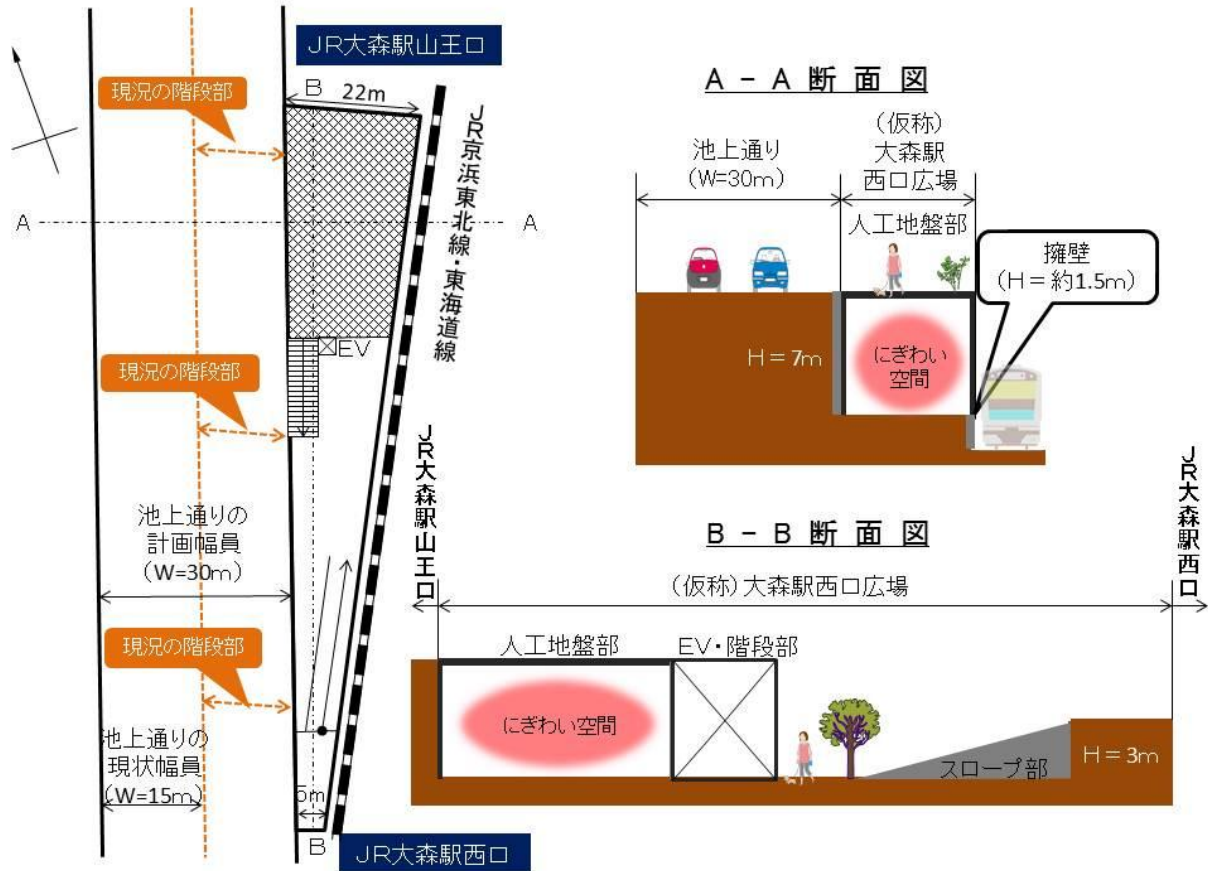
JR大森駅山王口

現況の階段部

B 22m

JR京浜東北線・東海道線

A A

EV

現況の階段部

池上通りの計画幅員（W=30m）

現況の階段部

池上通りの現状幅員（W=15m）

5m

B

JR大森駅西口

A − A 断 面 図

池上通り（W=30m）

（仮称）大森駅西口広場

人工地盤部

擁壁（H＝約1.5m）

H＝7m

にぎわい空間

JR大森駅山王口

B − B 断 面 図

JR大森駅西口

（仮称）大森駅西口広場

人工地盤部

EV・階段部

にぎわい空間

スロープ部

H＝3m